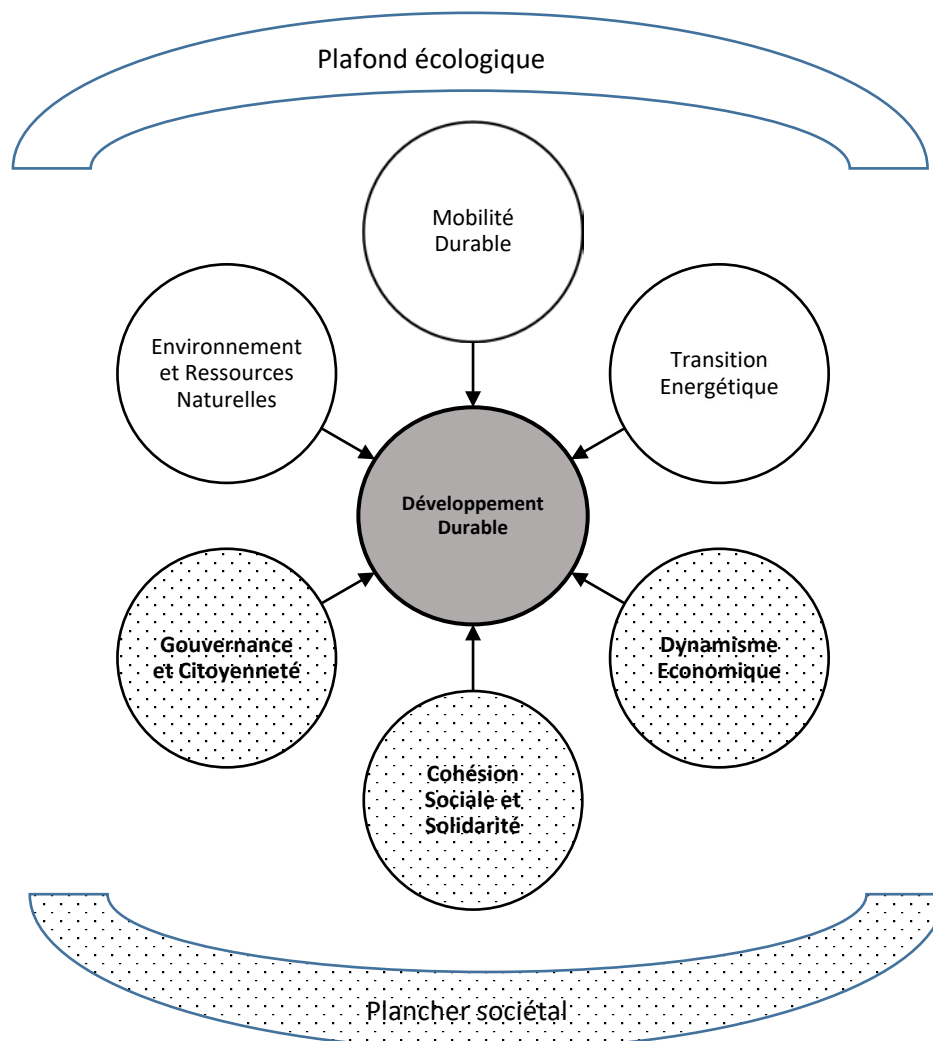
Plafond écologique

Mobilité Durable

Environnement et Ressources Naturelles

Transition Energétique

Développement Durable

Gouvernance et Citoyenneté

Dynamisme Economique

Cohésion Sociale et Solidarité

Plancher sociétal